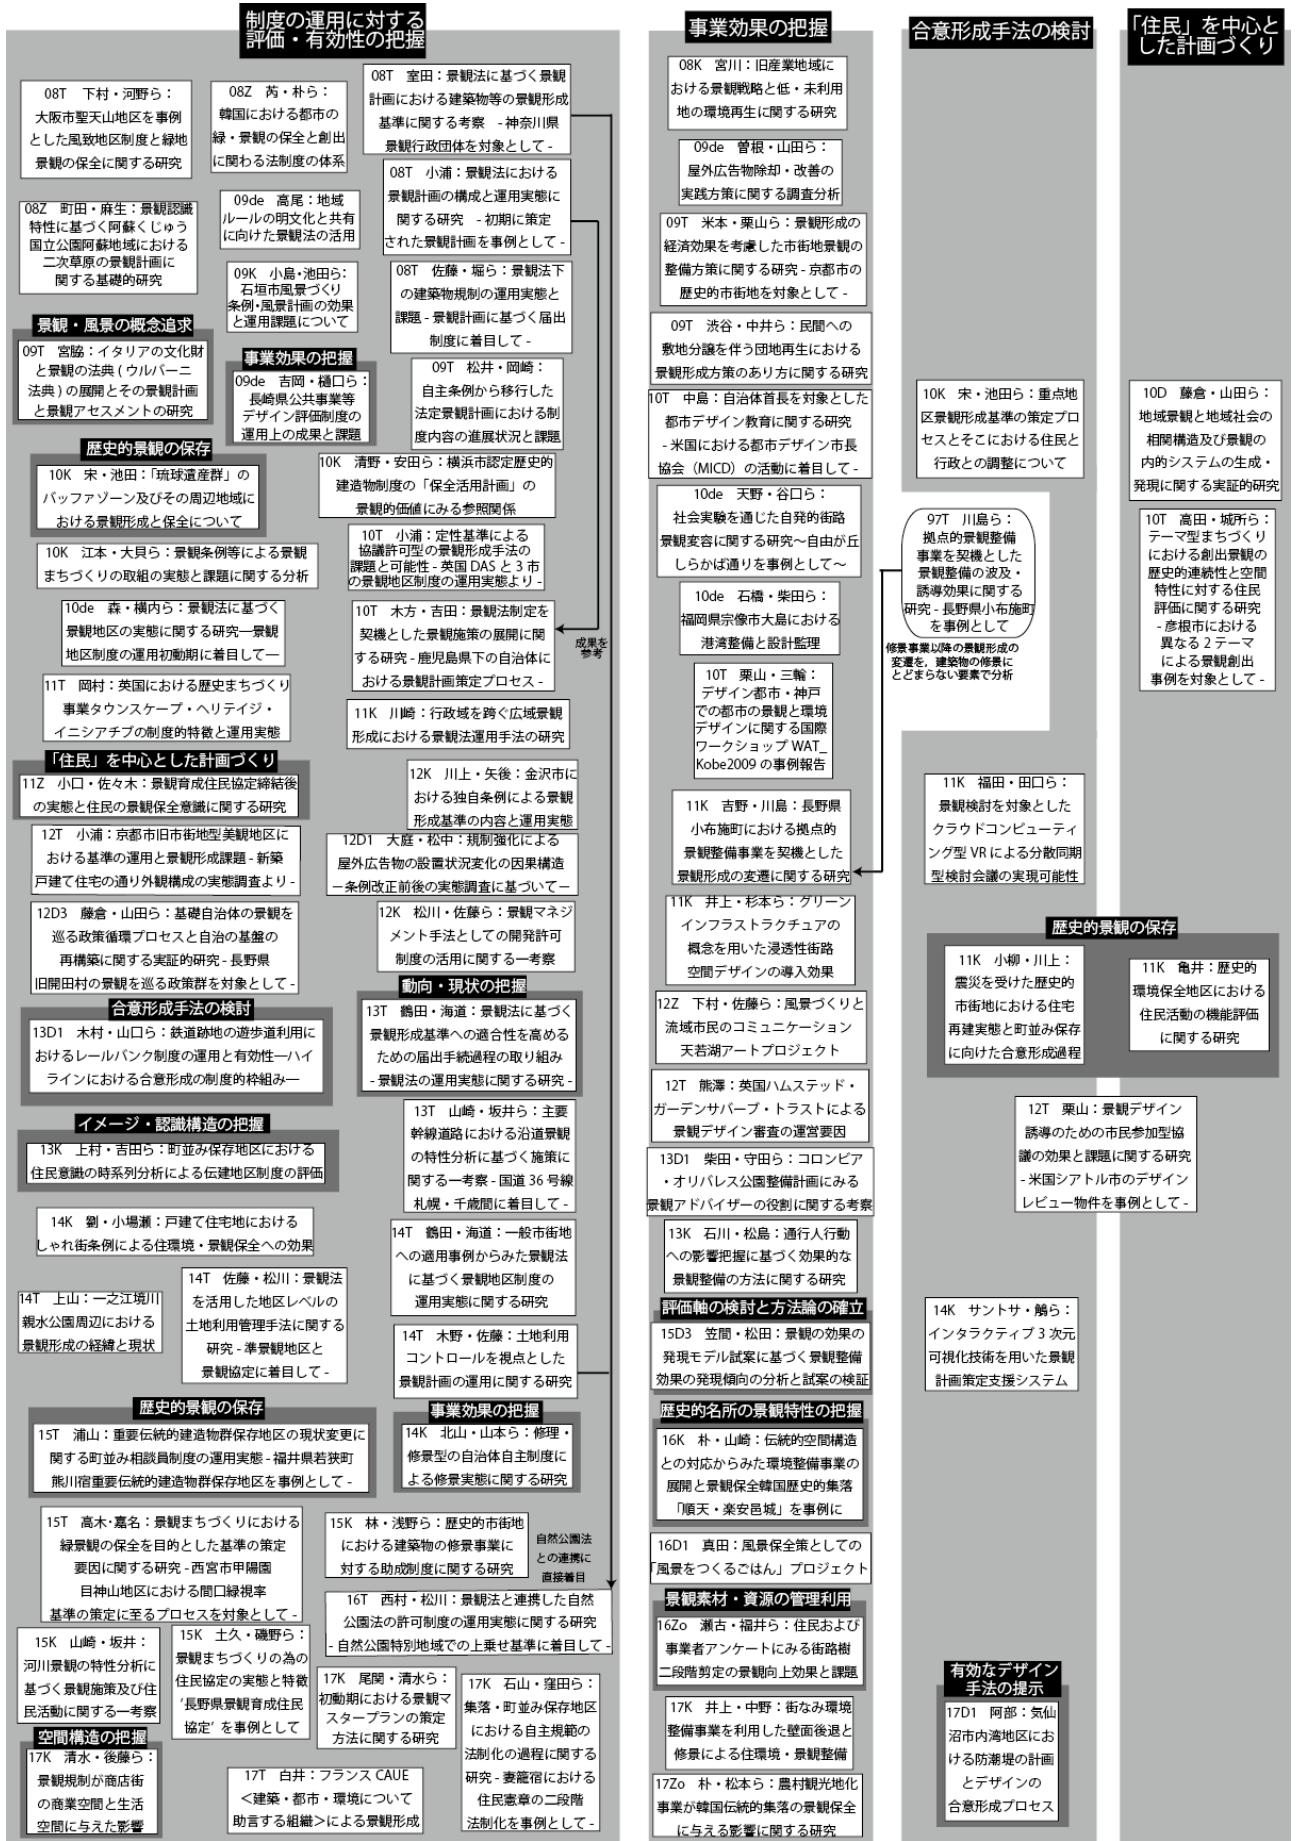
制度の運用に対する評価・有効性の把握

事業効果の把握

合意形成手法の検討

「住民」を中心とした計画づくり

08T 下村・河野ら：大阪市聖天山地区を事例とした風致地区制度と緑地景観の保全に関する研究

08Z 苪・朴ら：韓国における都市の緑・景観の保全と創出に関わる法制度の体系

08T 室田：景観法に基づく景観計画における建築物等の景観形成基準に関する考察 - 神奈川県景観行政団体を対象として -

08Z 町田・麻生：景観認識特性に基づく阿蘇くじゅう国立公園阿蘇地域における二次草原の景観計画に関する基礎的研究

09de 高尾：地域ルールの明文化と共有に向けた景観法の活用

08T 小浦：景観法における景観計画の構成と運用実態に関する研究 - 初期に策定された景観計画を事例として -

09K 小島・池田ら：石垣市風景づくり条例・風景計画の効果と運用課題について

08T 佐藤・堀ら：景観法下の建築物規制の運用実態と課題 - 景観計画に基づく届出制度に着目して -

景観・風景の概念追求

09T 宮脇：イタリアの文化財と景観の法典（ウルバーニ法典）の展開とその景観計画と景観アセスメントの研究

事業効果の把握

09de 吉岡・樋口ら：長崎県公共事業等デザイン評価制度の運用上の成果と課題

09T 松井・岡崎：自主条例から移行した法定景観計画における制度内容の進展状況と課題

歴史的景観の保存

10K 宋・池田：「琉球遺産群」のバッファゾーン及びその周辺地域における景観形成と保全について

10K 清野・安田ら：横浜市認定歴史的建造物制度の「保全活用計画」の景観的価値にみる参照関係

10K 江本・大貝ら：景観条例等による景観まちづくりの取組の実態と課題に関する分析

10T 小浦：定性基準による協議許可型の景観形成手法の課題と可能性 - 英国 DAS と 3 市の景観地区制度の運用実態より -

10de 森・横内ら：景観法に基づく景観地区の実態に関する研究—景観地区制度の運用初動期に着目して—

10T 木方・吉田：景観法制定を契機とした景観施策の展開に関する研究 - 鹿児島県下の自治体における景観計画策定プロセス -

成果を参考

11T 岡村：英国における歴史まちづくり事業タウンスケープ・ヘリテイジ・イニシアチブの制度的特徴と運用実態

11K 川崎：行政域を跨ぐ広域景観形成における景観法運用手法の研究

「住民」を中心とした計画づくり

11Z 小口・佐々木：景観育成住民協定締結後の実態と住民の景観保全意識に関する研究

12K 川上・矢後：金沢市における独自条例による景観形成基準の内容と運用実態

12T 小浦：京都市旧市街地型美観地区における基準の運用と景観形成課題 - 新築戸建て住宅の通り外観構成の実態調査より -

12D1 大庭・松中：規制強化による屋外広告物の設置状況変化の因果構造—条例改正前後の実態調査に基づいて—

12D3 藤倉・山田ら：基礎自治体の景観を巡る政策循環プロセスと自治の基盤の再構築に関する実証的研究 - 長野県旧開田村の景観を巡る政策群を対象として -

12K 松川・佐藤ら：景観マネジメント手法としての開発許可制度の活用に関する一考察

合意形成手法の検討

13D1 木村・山口ら：鉄道跡地の遊歩道利用におけるレールバンク制度の運用と有効性—ハイラインにおける合意形成の制度的枠組み—

動向・現状の把握

13T 鶴田・海道：景観法に基づく景観形成基準への適合性を高めるための届出手続過程の取り組み - 景観法の運用実態に関する研究 -

イメージ・認識構造の把握

13K 上村・吉田ら：町並み保存地区における住民意識の時系列分析による伝建地区制度の評価

13T 山崎・坂井ら：主要幹線道路における沿道景観の特性分析に基づく施策に関する一考察 - 国道 36 号線札幌・千歳間に着目して -

14K 劉・小場瀬：戸建て住宅地におけるしゃれ街条例による住環境・景観保全への効果

14T 鶴田・海道：一般市街地への適用事例からみた景観法に基づく景観地区制度の運用実態に関する研究

14T 上山：一之江境川親水公園周辺における景観形成の経緯と現状

14T 佐藤・松川：景観法を活用した地区レベルの土地利用管理手法に関する研究 - 準景観地区と景観協定に着目して -

14T 木野・佐藤：土地利用コントロールを視点とした景観計画の運用に関する研究

歴史的景観の保存

15T 浦山：重要伝統的建造物群保存地区の現状変更に関する町並み相談員制度の運用実態 - 福井県若狭町熊川宿重要伝統的建造物群保存地区を事例として -

事業効果の把握

14K 北山・山本ら：修理・修景型の自治体自主制度による修景実態に関する研究

15T 高木・嘉名：景観まちづくりにおける緑景観の保全を目的とした基準の策定要因に関する研究 - 西宮市甲陽園目神山地区における間口緑視率基準の策定に至るプロセスを対象として -

15K 林・浅野ら：歴史的市街地における建築物の修景事業に対する助成制度に関する研究

自然公園法との連携に直接着目

16T 西村・松川：景観法と連携した自然公園法の許可制度の運用実態に関する研究 - 自然公園特別地域での上乗せ基準に着目して -

15K 山崎・坂井：河川景観の特性分析に基づく景観施策及び住民活動に関する一考察

15K 土久・磯野ら：景観まちづくりの為の住民協定の実態と特徴「長野県景観育成住民協定」を事例として

17K 尾関・清水ら：初動期における景観マスタープランの策定方法に関する研究

17K 石山・窪田ら：集落・町並み保存地区における自主規範の法制化の過程に関する研究 - 妻籠宿における住民憲章の二段階法制化を事例として -

空間構造の把握

17K 清水・後藤ら：景観規制が商店街の商業空間と生活空間に与えた影響

17T 白井：フランス CAUE <建築・都市・環境について助言する組織>による景観形成

08K 宮川：旧産業地域における景観戦略と低・未利用地の環境再生に関する研究

09de 曽根・山田ら：屋外広告物除却・改善の実践方策に関する調査分析

09T 米本・栗山ら：景観形成の経済効果を考慮した市街地景観の整備方策に関する研究 - 京都市の歴史的市街地を対象として -

09T 渋谷・中井ら：民間への敷地分譲を伴う団地再生における景観形成方策のあり方に関する研究

10T 中島：自治体首長を対象とした都市デザイン教育に関する研究 - 米国における都市デザイン市長協会（MICD）の活動に着目して -

10de 天野・谷口ら：社会実験を通じた自発的街路景観変容に関する研究～自由が丘しらかば通りを事例として～

10de 石橋・柴田ら：福岡県宗像市大島における港湾整備と設計監理

10T 栗山・三輪：デザイン都市・神戸での都市の景観と環境デザインに関する国際ワークショップ WAT_Kobe2009 の事例報告

11K 吉野・川島ら：長野県小布施町における拠点的景観整備事業を契機とした景観形成の変遷に関する研究

11K 井上・杉本ら：グリーンインフラストラクチュアの概念を用いた浸透性街路空間デザインの導入効果

12Z 下村・佐藤ら：風景づくりと流域市民のコミュニケーション天若湖アートプロジェクト

12T 熊澤：英国ハムステッド・ガーデンサバーブ・トラストによる景観デザイン審査の運営要因

13D1 柴田・守田ら：コロンビア・オリバレス公園整備計画にみる景観アドバイザーの役割に関する考察

13K 石川・松島：通行人行動への影響把握に基づく効果的な景観整備の方法に関する研究

評価軸の検討と方法論の確立

15D3 笠間・松田：景観の効果の発現モデル試案に基づく景観整備効果の発現傾向の分析と試案の検証

歴史的名所の景観特性の把握

16K 朴・山崎：伝統的空間構造との対応からみた環境整備事業の展開と景観保全韓国歴史的集落「順天・楽安邑城」を事例に

16D1 真田：風景保全策としての「風景をつくるごはん」プロジェクト

景観素材・資源の管理利用

16Zo 瀬古・福井ら：住民および事業者アンケートにみる街路樹二段階剪定の景観向上効果と課題

17K 井上・中野：街なみ環境整備事業を利用した壁面後退と修景による住環境・景観整備

17Zo 朴・松本ら：農村観光地化事業が韓国伝統的集落の景観保全に与える影響に関する研究

10K 宋・池田ら：重点地区景観形成基準の策定プロセスとそこにおける住民と行政との調整について

97T 川島ら：拠点的景観整備事業を契機とした景観整備の波及・誘導効果に関する研究 - 長野県小布施町を事例として

修景事業以降の景観形成の変遷を、建築物の修景にとどまらない要素で分析

11K 福田・田口ら：景観検討を対象としたクラウドコンピューティング型 VR による分散同期型検討会議の実現可能性

歴史的景観の保存

11K 小柳・川上：震災を受けた歴史的市街地における住宅再建実態と町並み保存に向けた合意形成過程

11K 亀井：歴史的環境保全地区における住民活動の機能評価に関する研究

12T 栗山：景観デザイン誘導のための市民参加型協議の効果と課題に関する研究 - 米国シアトル市のデザインレビュー物件を事例として -

14K サントサ・鵜ら：インタラクティブ 3 次元可視化技術を用いた景観計画策定支援システム

有効なデザイン手法の提示

17D1 阿部：気仙沼市内湾地区における防潮堤の計画とデザインの合意形成プロセス

10D 藤倉・山田ら：地域景観と地域社会の相関構造及び景観の内的システムの生成・発現に関する実証的研究

10T 高田・城所ら：テーマ型まちづくりにおける創出景観の歴史的連続性と空間特性に対する住民評価に関する研究 - 彦根市における異なる 2 テーマによる景観創出事例を対象として -